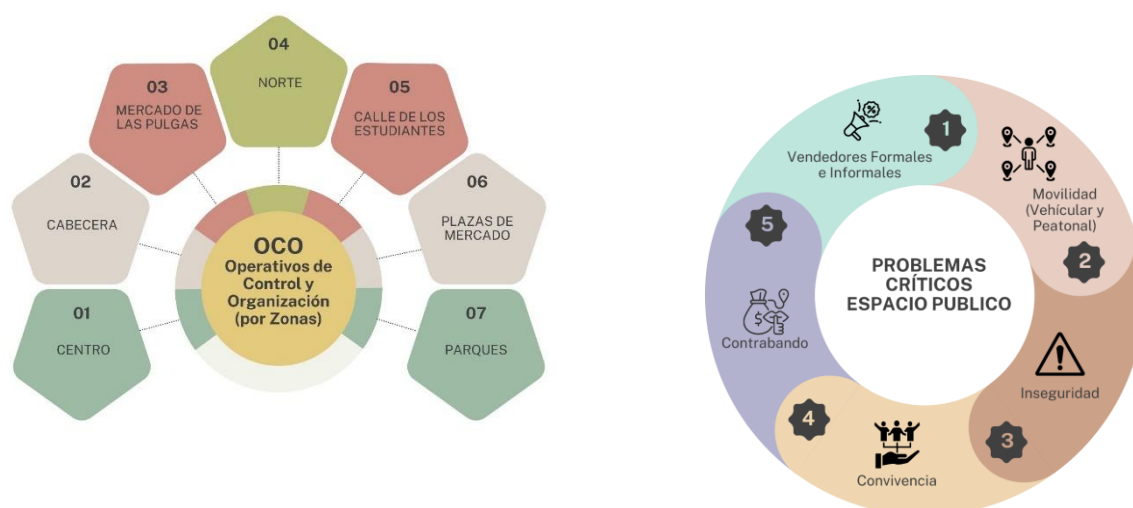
04
NORTE

03
MERCADO DE LAS PULGAS

05
CALLE DE LOS ESTUDIANTES

02
CABECERA

06
PLAZAS DE MERCADO

OCO
Operativos de Control y Organización (por Zonas)

01
CENTRO

07
PARQUES

1
Vendedores Formales e Informales

Movilidad (Vehícular y Peatonal)
2

5

PROBLEMAS CRÍTICOS ESPACIO PUBLICO

Contrabando

Inseguridad

4

3

Convivencia